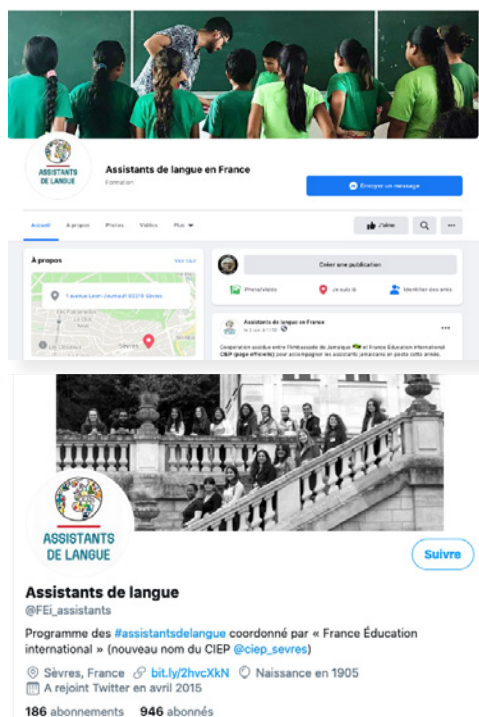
ASSISTANTS DE LANGUE

Assistants de langue en France

Formation

Envoyer un message

Accueil

À propos

Photos

Vidéos

Plus

J'aime

À propos

Voir tout

1 avenue Léon-Journault 92310 Sèvres

Sèvres

Créer une publication

Photo/vidéo

Je suis là

Identifier des amis

Assistants de langue en France

Coopération assidue entre l'Ambassade de Jamaïque et France Éducation international CIEP (page officielle) pour accompagner les assistants jamaïcains en poste cette année.

ASSISTANTS DE LANGUE

Suivre

Assistants de langue

@FEi_assistants

Programme des #assistantsdelangue coordonné par « France Éducation international » (nouveau nom du CIEP @ciep_sevres)

Sèvres, France bit.ly/2hvcXkN Naissance en 1905

A rejoint Twitter en avril 2015

186 abonnements 946 abonnés